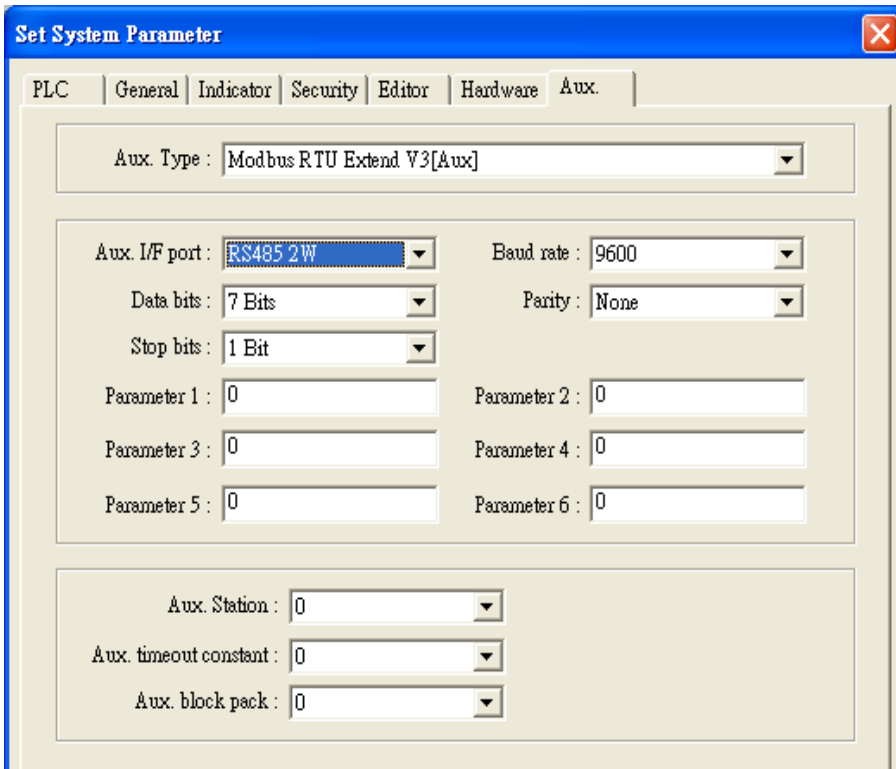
Set System Parameter

PLC | General | Indicator | Security | Editor | Hardware | Aux.

Aux. Type : Modbus RTU Extend V3[Aux]

Aux. I/F port : RS485 2W
Baud rate : 9600
Data bits : 7 Bits
Parity : None
Stop bits : 1 Bit
Parameter 1 : 0
Parameter 2 : 0
Parameter 3 : 0
Parameter 4 : 0
Parameter 5 : 0
Parameter 6 : 0

Aux. Station : 0
Aux. timeout constant : 0
Aux. block pack : 0